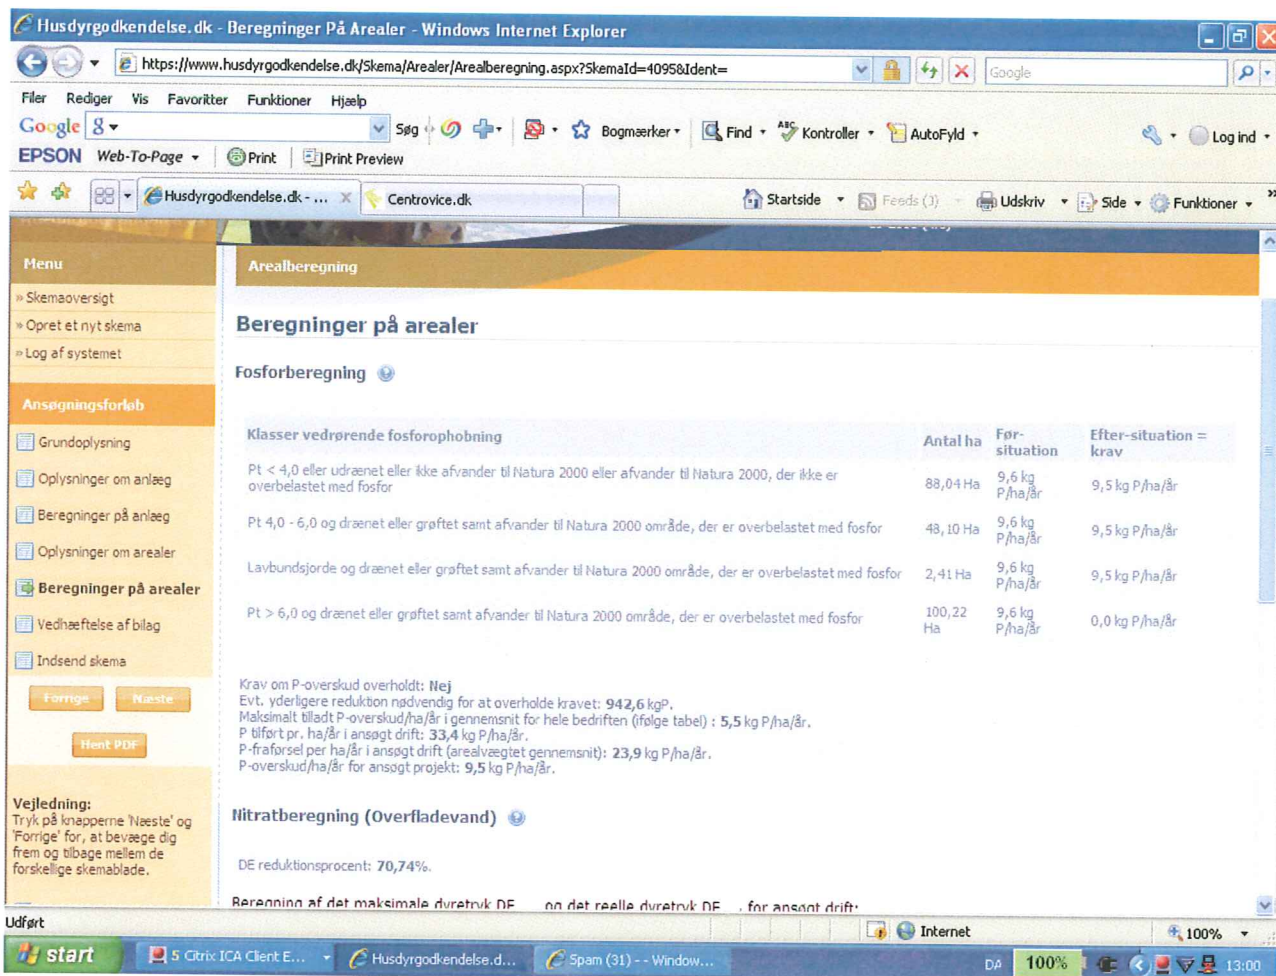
Husdyrgodkendelse.dk - Beregninger På Arealer - Windows Internet Explorer

https://www.husdyrgodkendelse.dk/Skema/Arealer/Arealberegning.aspx?SkemaId=4095&Ident=

Google

Filer Rediger Vis Favoritter Funktioner Hjælp

Google Søg Bogmærker Find Kontroller AutoFyld Log ind

EPSON Web-To-Page Print Print Preview

Husdyrgodkendelse.dk - ... Centrovice.dk Startside Feeds (3) Udskriv Side Funktioner

Menu
» Skemaoversigt
» Opret et nyt skema
» Log af systemet

Ansøgningsforløb
Grundoplysning
Oplysninger om anlæg
Beregninger på anlæg
Oplysninger om arealer
Beregninger på arealer
Vedhæftelse af bilag
Indsend skema

Forrige Næste
Hent PDF

Vejledning:
Tryk på knapperne 'Næste' og 'Forrige' for, at bevæge dig frem og tilbage mellem de forskellige skemablade.

Arealberegning

Beregninger på arealer

Fosforberegning

| Klasser vedrørende fosforophobning | Antal ha | Før-situation | Efter-situation = krav |
|---|---|---|---|
| Pt < 4,0 eller udrænet eller ikke afvander til Natura 2000 eller afvander til Natura 2000, der ikke er overbelastet med fosfor | 88,04 Ha | 9,6 kg P/ha/år | 9,5 kg P/ha/år |
| Pt 4,0 - 6,0 og drænet eller grøftet samt afvander til Natura 2000 område, der er overbelastet med fosfor | 48,10 Ha | 9,6 kg P/ha/år | 9,5 kg P/ha/år |
| Lavbundsjorde og drænet eller grøftet samt afvander til Natura 2000 område, der er overbelastet med fosfor | 2,41 Ha | 9,6 kg P/ha/år | 9,5 kg P/ha/år |
| Pt > 6,0 og drænet eller grøftet samt afvander til Natura 2000 område, der er overbelastet med fosfor | 100,22 Ha | 9,6 kg P/ha/år | 0,0 kg P/ha/år |

Krav om P-overskud overholdt: Nej
Evt. yderligere reduktion nødvendig for at overholde kravet: 942,6 kgP.
Maksimalt tilladt P-overskud/ha/år i gennemsnit for hele bedriften (ifølge tabel) : 5,5 kg P/ha/år.
P tilført pr. ha/år i ansøgt drift: 33,4 kg P/ha/år.
P-fraførsel per ha/år i ansøgt drift (arealvægtet gennemsnit): 23,9 kg P/ha/år.
P-overskud/ha/år for ansøgt projekt: 9,5 kg P/ha/år.

Nitratberegning (Overfladevand)

DE reduktionsprocent: 70,74%.

Beregning af det maksimale dyretryk DE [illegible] og det reelle dyretryk DE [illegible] for ansøgt drift:

Udført Internet 100%

start 5 Citrix ICA Client E... Husdyrgodkendelse.d... Spam (31) - - Window... DA 100% 13:00